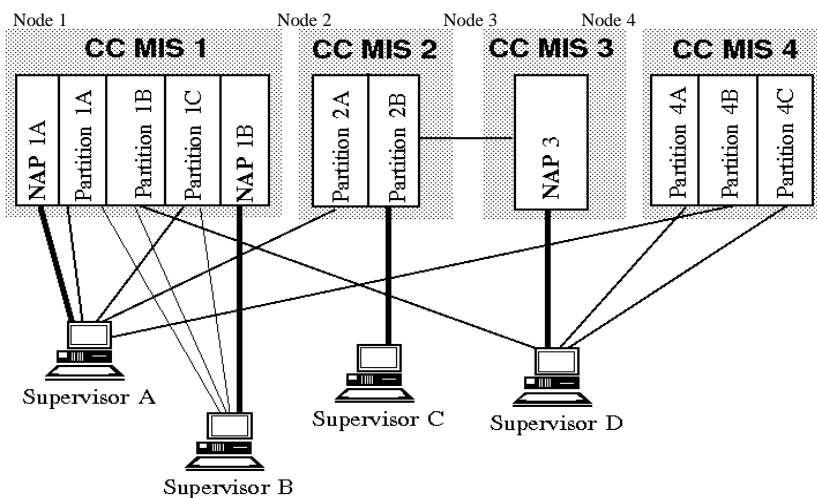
Node 1

CC MIS 1

NAP 1A

Partition 1A

Partition 1B

Partition 1C

NAP 1B

Node 2

CC MIS 2

Partition 2A

Partition 2B

Node 3

CC MIS 3

NAP 3

Node 4

CC MIS 4

Partition 4A

Partition 4B

Partition 4C

Supervisor A

Supervisor B

Supervisor C

Supervisor D